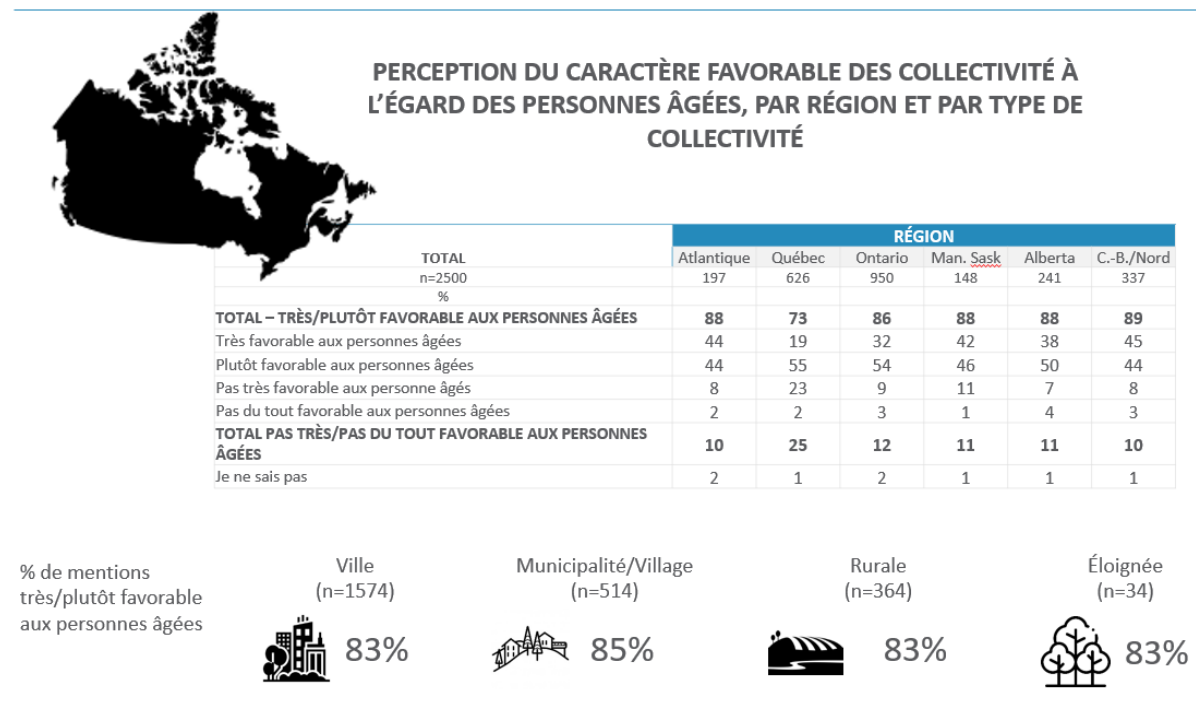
PERCEPTION DU CARACTÈRE FAVORABLE DES COLLECTIVITÉ À L'ÉGARD DES PERSONNES ÂGÉES, PAR RÉGION ET PAR TYPE DE COLLECTIVITÉ

| TOTAL | Atlantique | Québec | Ontario | Man. Sask | Alberta | C.-B./Nord |
|---|---|---|---|---|---|---|
| | RÉGION | | | | | |
| n=2500 | 197 | 626 | 950 | 148 | 241 | 337 |
| % | | | | | | |
| TOTAL – TRÈS/PLUTÔT FAVORABLE AUX PERSONNES ÂGÉES | 88 | 73 | 86 | 88 | 88 | 89 |
| Très favorable aux personnes âgées | 44 | 19 | 32 | 42 | 38 | 45 |
| Plutôt favorable aux personnes âgées | 44 | 55 | 54 | 46 | 50 | 44 |
| Pas très favorable aux personne âgés | 8 | 23 | 9 | 11 | 7 | 8 |
| Pas du tout favorable aux personnes âgées | 2 | 2 | 3 | 1 | 4 | 3 |
| TOTAL PAS TRÈS/PAS DU TOUT FAVORABLE AUX PERSONNES ÂGÉES | 10 | 25 | 12 | 11 | 11 | 10 |
| Je ne sais pas | 2 | 1 | 2 | 1 | 1 | 1 |

% de mentions très/plutôt favorable aux personnes âgées

Ville (n=1574) 83%

Municipalité/Village (n=514) 85%

Rurale (n=364) 83%

Éloignée (n=34) 83%